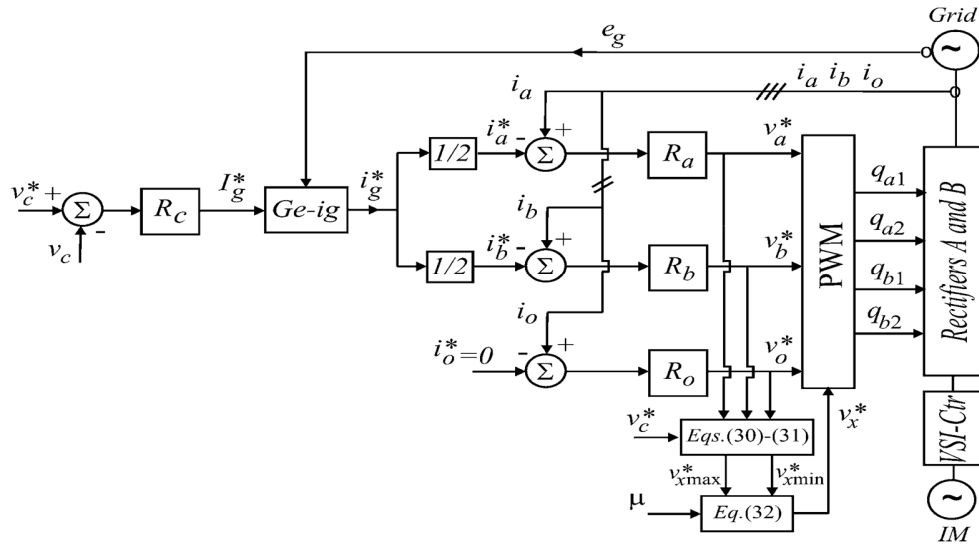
Grid

$e_g$

$i_a$ $i_b$ $i_o$

$i_a$

$i_a^*$ - $\Sigma$ +

$1/2$

$R_a$

$v_a^*$

$v_c^*$ + $\Sigma$ -

$v_c$

$R_c$

$I_g^*$

Ge-ig

$i_g^*$

$i_b$

$i_b^*$ - $\Sigma$ +

$1/2$

$R_b$

$v_b^*$

PWM

$q_{a1}$

$q_{a2}$

$q_{b1}$

$q_{b2}$

Rectifiers A and B

$i_o$

$i_o^*=0$ - $\Sigma$ +

$R_o$

$v_o^*$

VSI-Ctr

$v_c^*$

Eqs.(30)-(31)

$v_x^*$

$v_{x\max}^*$ $v_{x\min}^*$

μ

Eq.(32)

IM